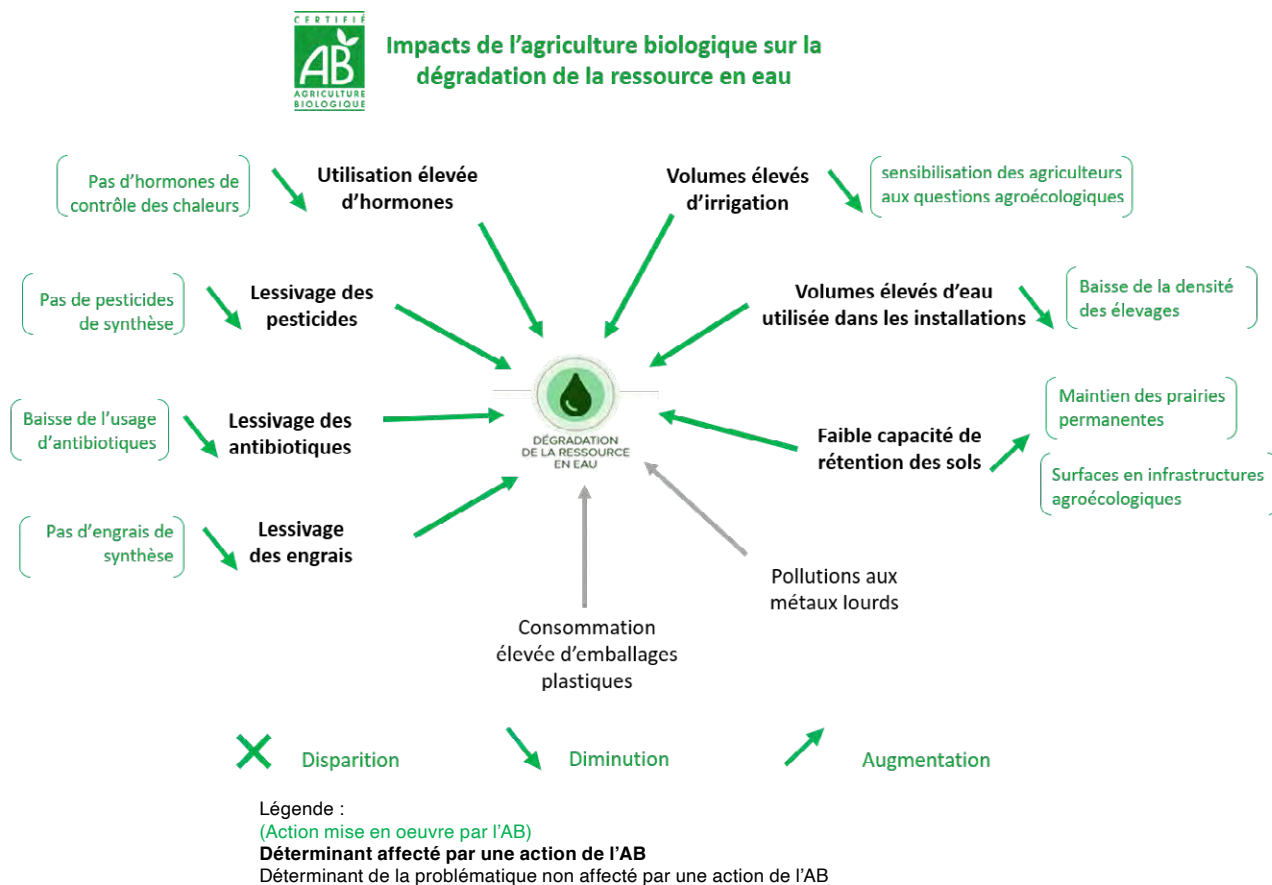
CERTIFIÉ
AB
AGRICULTURE BIOLOGIQUE

Impacts de l'agriculture biologique sur la dégradation de la ressource en eau

Pas d'hormones de contrôle des chaleurs

Utilisation élevée d'hormones

Volumes élevés d'irrigation

sensibilisation des agriculteurs aux questions agroécologiques

Pas de pesticides de synthèse

Lessivage des pesticides

Volumes élevés d'eau utilisée dans les installations

Baisse de la densité des élevages

DÉGRADATION DE LA RESSOURCE EN EAU

Baisse de l'usage d'antibiotiques

Lessivage des antibiotiques

Faible capacité de rétention des sols

Maintien des prairies permanentes

Surfaces en infrastructures agroécologiques

Pas d'engrais de synthèse

Lessivage des engrais

Pollutions aux métaux lourds

Consommation élevée d'emballages plastiques

Disparition

Diminution

Augmentation

Légende :
(Action mise en oeuvre par l'AB)
Déterminant affecté par une action de l'AB
Déterminant de la problématique non affecté par une action de l'AB